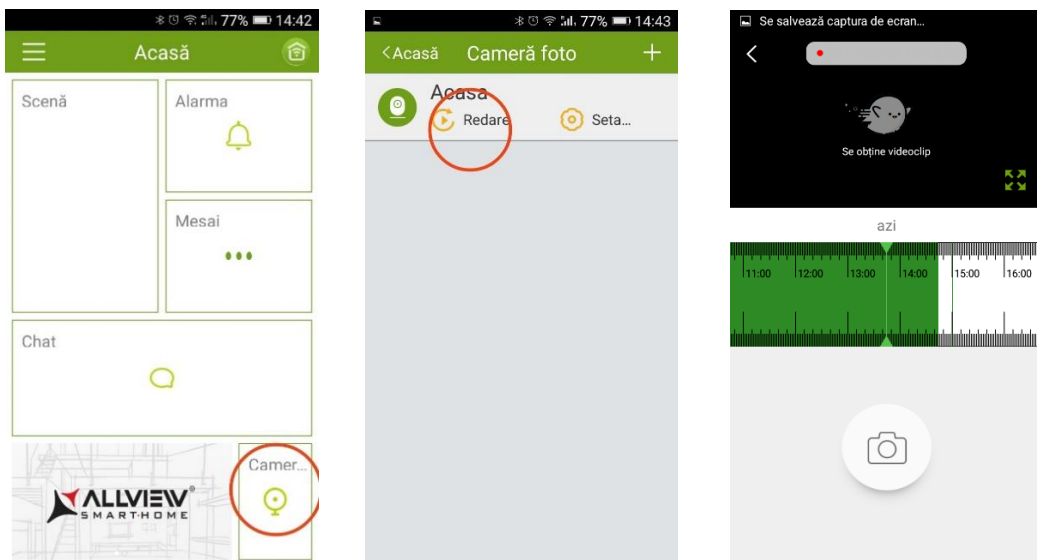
77% 14:42

Acasă

Scenă

Alarma

Mesaj

Chat

ALLVIEW SMARTHOME

Camer...

77% 14:43

<Acasă Cameră foto +

Acasa

Redare

Seta...

Se salvează captura de ecran...

Se obține videoclip

azi

11:00 12:00 13:00 14:00 15:00 16:00